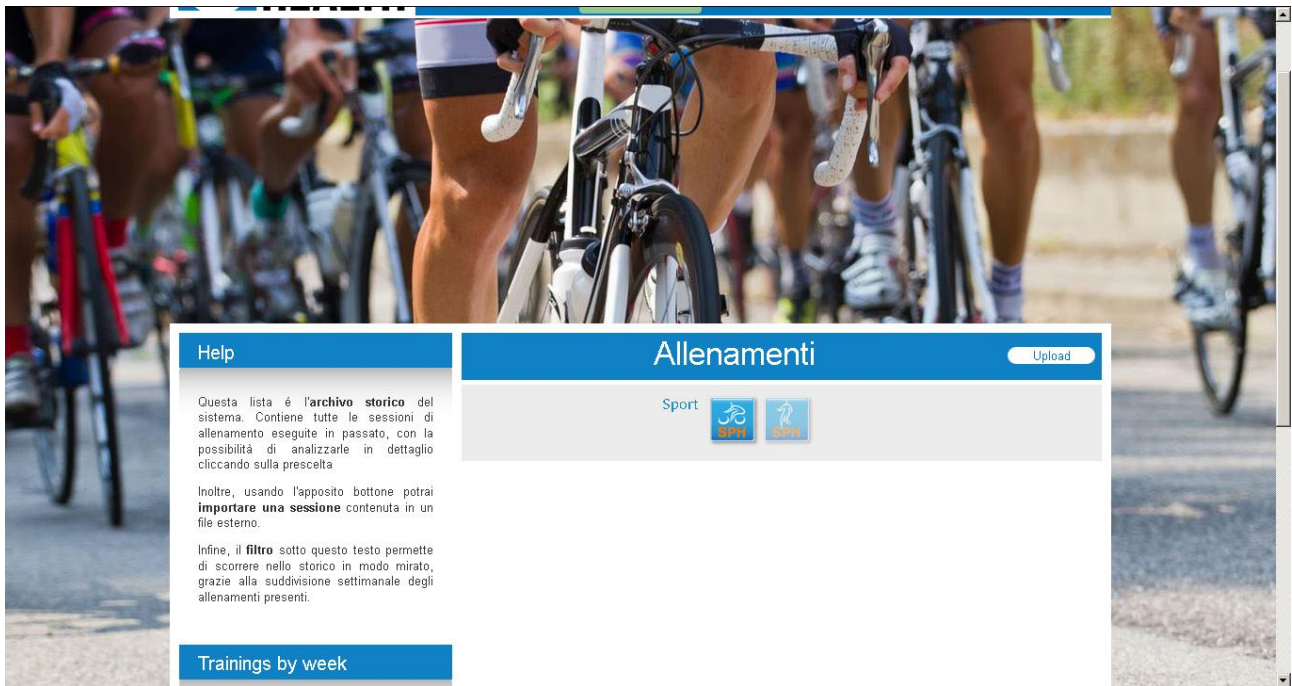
Help

Questa lista é l'**archivio storico** del sistema. Contiene tutte le sessioni di allenamento eseguite in passato, con la possibilità di analizzarle in dettaglio cliccando sulla prescelta

Inoltre, usando l'apposito bottone potrai **importare una sessione** contenuta in un file esterno.

Infine, il **filtro** sotto questo testo permette di scorrere nello storico in modo mirato, grazie alla suddivisione settimanale degli allenamenti presenti.

Trainings by week

Allenamenti

Upload

Sport

SPH

SPH